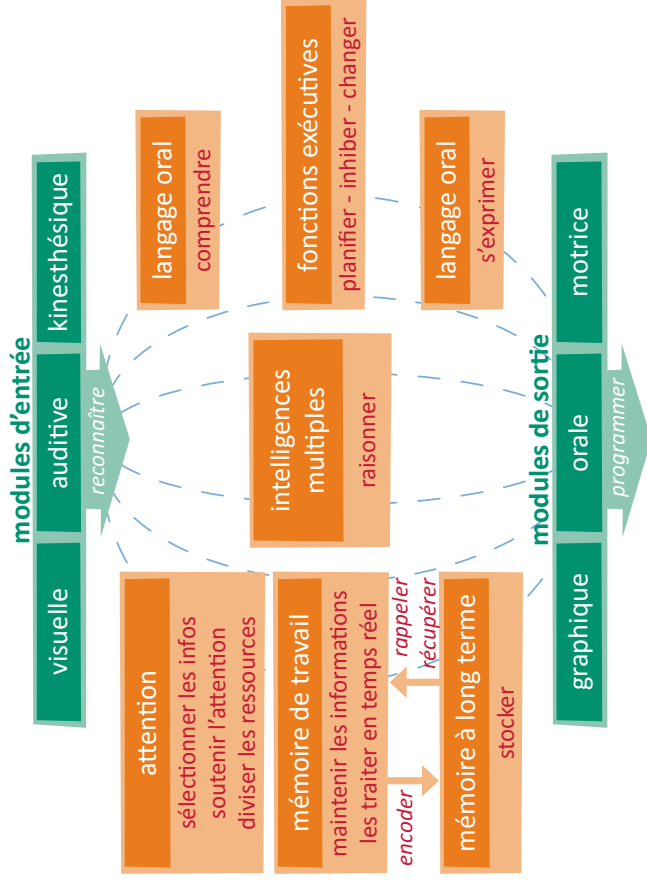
modules d'entrée

visuelle

auditive

kinesthésique

reconnaître

langage oral

comprendre

fonctions exécutives

planifier - inhiber - changer

langage oral

s'exprimer

intelligences multiples

raisonner

attention

sélectionner les infos
soutenir l'attention
diviser les ressources

mémoire de travail

maintenir les informations
les traiter en temps réel

rappeler
récupérer

encoder

mémoire à long terme

stocker

modules de sortie

graphique

orale

motrice

programmer